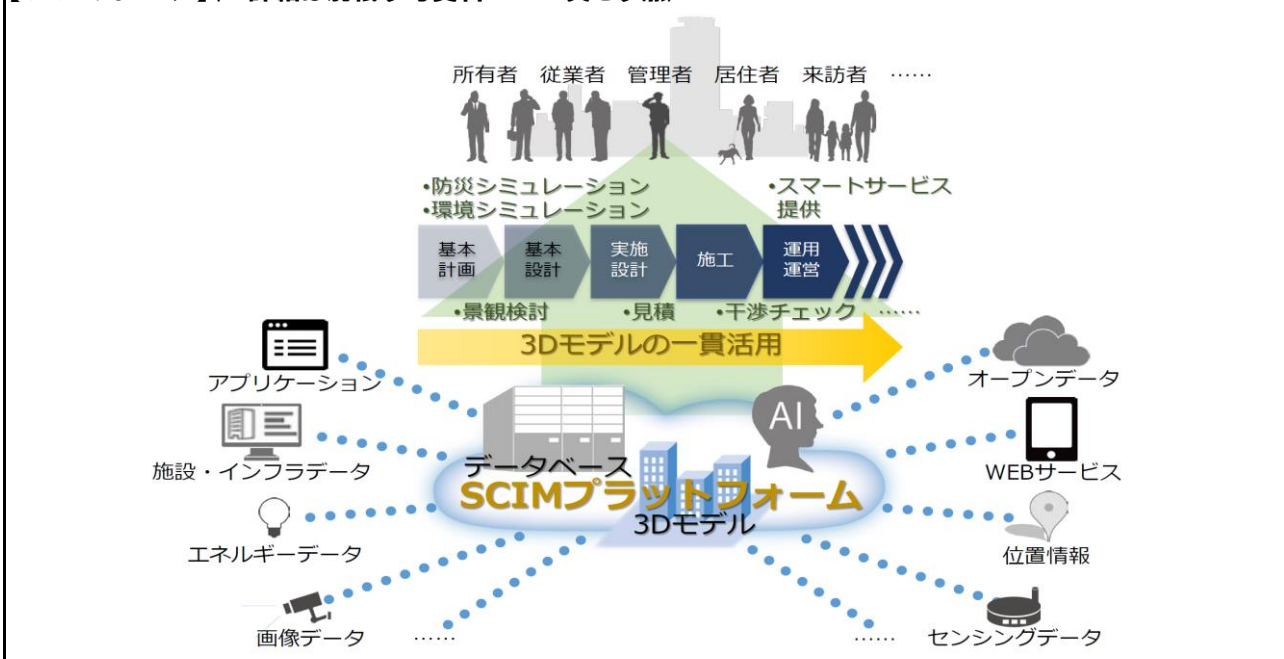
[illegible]

所有者 従業者 管理者 居住者 来訪者 ……

•防災シミュレーション
•環境シミュレーション

•スマートサービス提供

基本計画

基本設計

実施設計

施工

運用運営

•景観検討 •見積 •干渉チェック ……

3Dモデルの一貫活用

アプリケーション

施設・インフラデータ

エネルギーデータ

画像データ ……

データベース

SCIMプラットフォーム

3Dモデル

AI

オープンデータ

WEBサービス

位置情報

…… センシングデータ